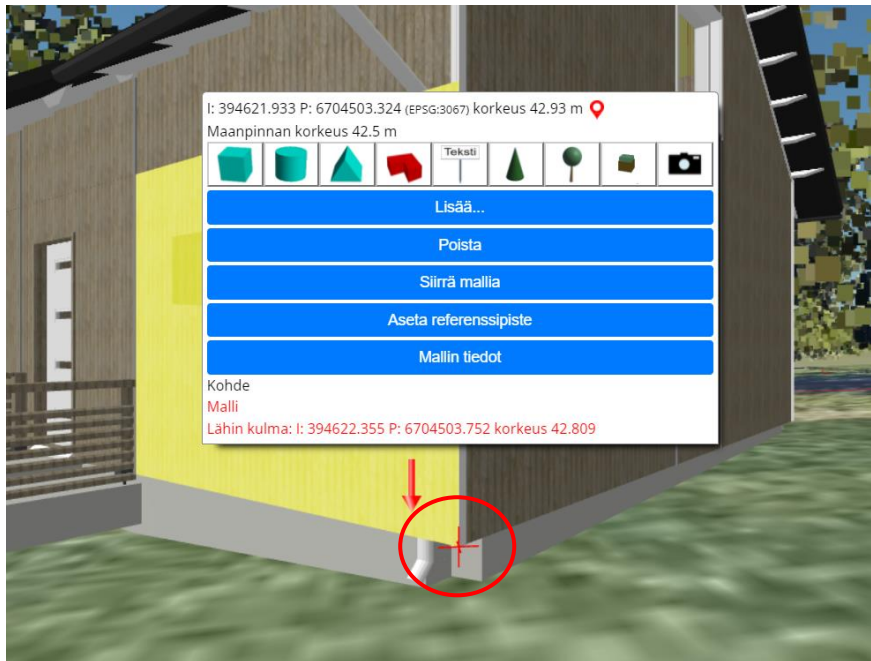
I: 394621.933 P: 6704503.324 (EPSG:3067) korkeus 42.93 m
Maanpinnan korkeus 42.5 m

Teksti

Lisää...

Poista

Siirrä mallia

Aseta referenssipiste

Mallin tiedot

Kohde
Malli
Lähin kulma: I: 394622.355 P: 6704503.752 korkeus 42.809